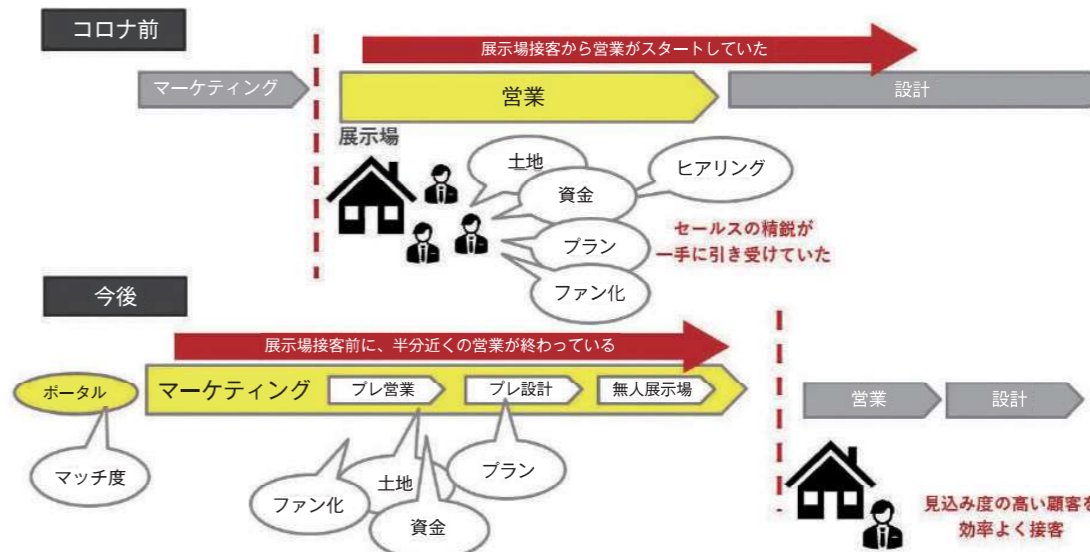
コロナ前

展示場接客から営業がスタートしていた

マーケティング

営業

設計

展示場

土地

資金

ヒアリング

プラン

ファン化

セールスの精鋭が
一手に引き受けていた

今後

展示場接客前に、半分近くの営業が終わっている

ポータル

マーケティング

プレ営業

プレ設計

無人展示場

営業

設計

マッチ度

土地

プラン

ファン化

資金

見込み度の高い顧客を
効率よく接客